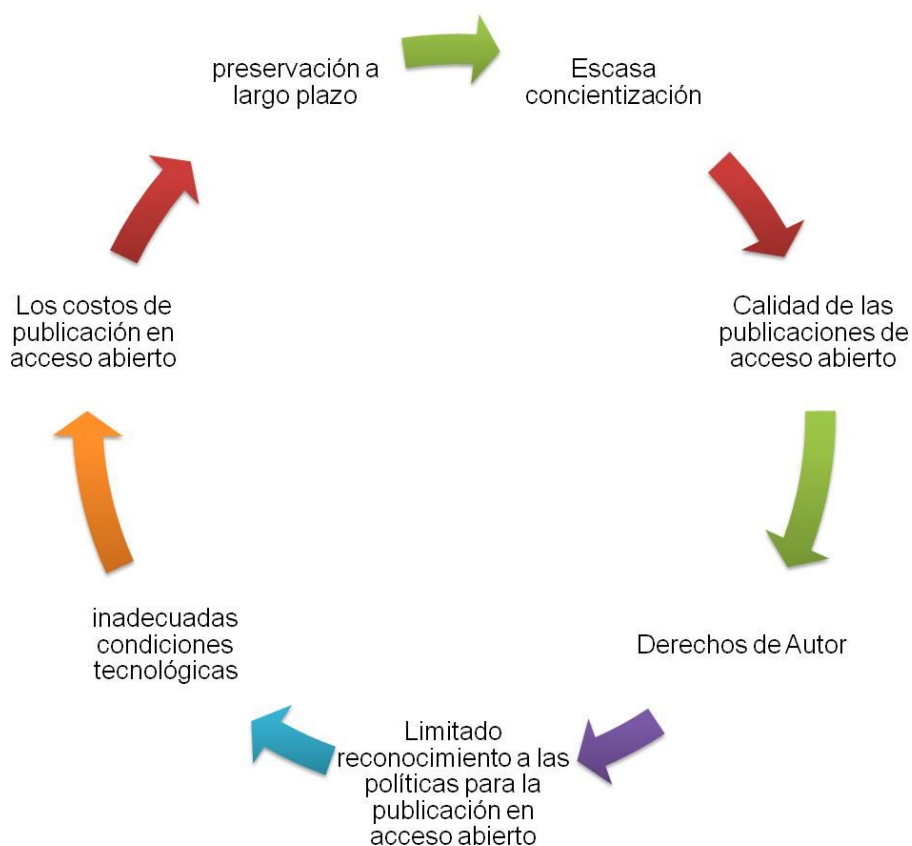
preservación a largo plazo

Escasa concientización

Calidad de las publicaciones de acceso abierto

Derechos de Autor

Limitado reconocimiento a las políticas para la publicación en acceso abierto

inadecuadas condiciones tecnológicas

Los costos de publicación en acceso abierto